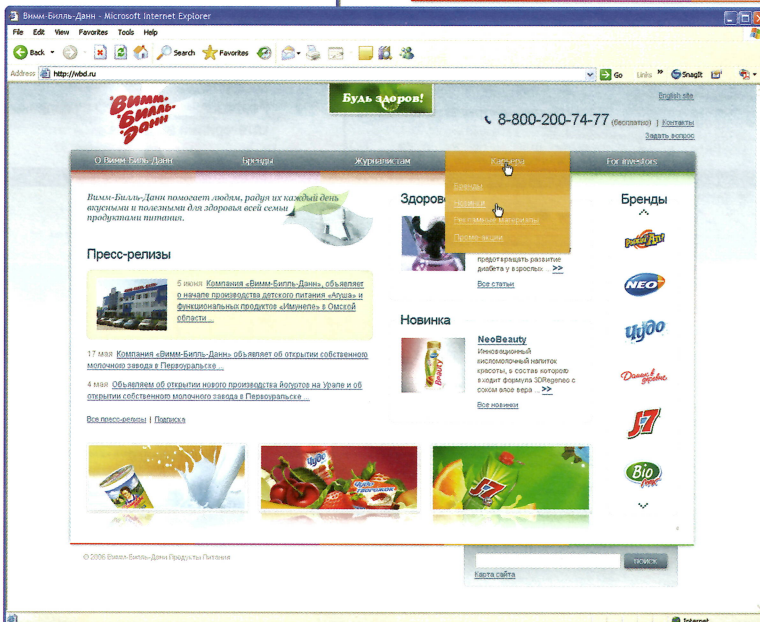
Вимм-Билль-Данн - Microsoft Internet Explorer

File Edit View Favorites Tools Help

Back Search Favorites

Address http://wbd.ru Go Links SnagIt

Вимм-Билль-Данн

Будь здоров!

English site

8-800-200-74-77 (бесплатно) | Контакты

Задать вопрос

О Вимм-Билль-Данн Бренды Журналистам Карьера For investors

Бренды
Новинки
Рекламные материалы
Промо-акции

Вимм-Билль-Данн помогает людям, радуя их каждый день вкусными и полезными для здоровья всей семьи продуктами питания.

Пресс-релизы

5 июня Компания «Вимм-Билль-Данн» объявляет о начале производства детского питания «Агуша» и функциональных продуктов «Имунеле» в Омской области ...

17 мая Компания «Вимм-Билль-Данн» объявляет об открытии собственного молочного завода в Первоуральске ...

4 мая Объявляем об открытии нового производства йогуртов на Урале и об открытии собственного молочного завода в Первоуральске ...

Все пресс-релизы | Подписка

Здорово

предотвращать развитие диабета у взрослых >>

Все статьи

Новинка

NeoBeauty
Инновационный кисломолочный напиток красоты, в состав которого входит формула 3DRegeneo с соком алое вера ... >>

Все новинки

Бренды

Чудо

NEO

Чудо

Домик в деревне

J7

Bio

© 2006 Вимм-Билль-Данн Продукты Питания

поиск

Карта сайта

Internet